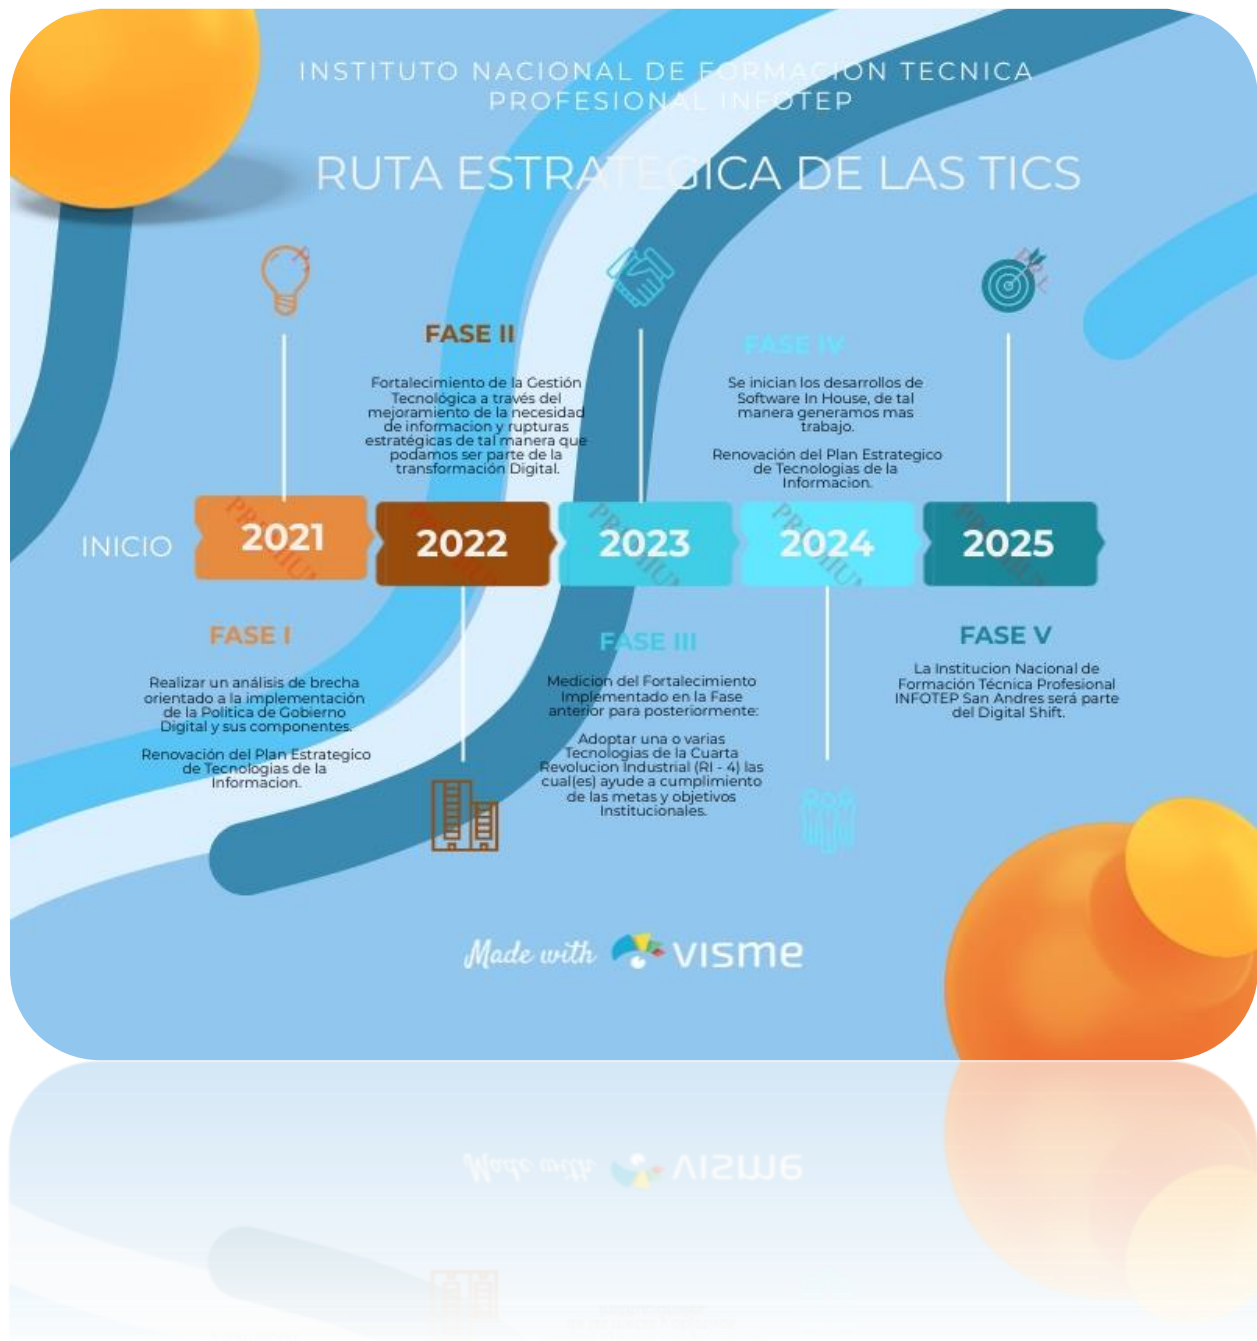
INSTITUTO NACIONAL DE FORMACION TECNICA PROFESIONAL INFOTEP

RUTA ESTRATEGICA DE LAS TICS

FASE II

Fortalecimiento de la Gestión Tecnológica a través del mejoramiento de la necesidad de informacion y rupturas estratégicas de tal manera que podamos ser parte de la transformación Digital.

FASE IV

Se inician los desarrollos de Software In House, de tal manera generamos mas trabajo.

Renovación del Plan Estrategico de Tecnologias de la Informacion.

INICIO

2021

2022

2023

2024

2025

FASE I

Realizar un análisis de brecha orientado a la implementación de la Politica de Gobierno Digital y sus componentes.

Renovación del Plan Estrategico de Tecnologias de la Informacion.

FASE III

Medicion del Fortalecimiento Implementado en la Fase anterior para posteriormente:

Adoptar una o varias Tecnologias de la Cuarta Revolucion Industrial (RI - 4) las cual(es) ayude a cumplimiento de las metas y objetivos Institucionales.

FASE V

La Institucion Nacional de Formación Técnica Profesional INFOTEP San Andres será parte del Digital Shift.

Made with visme